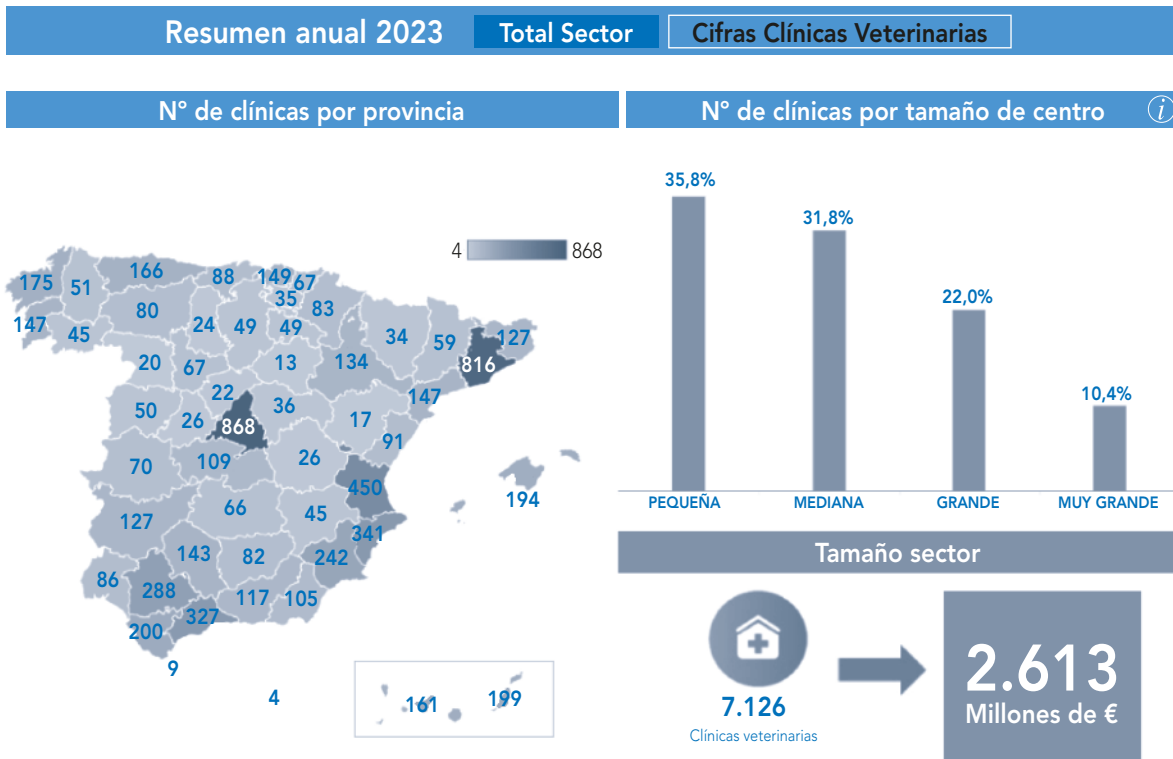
Resumen anual 2023 Total Sector Cifras Clínicas Veterinarias

Nº de clínicas por provincia

4 868

175 51 166 88 149 67 35 83 147 45 80 24 49 49 34 59 127 20 67 13 134 816 22 36 147 50 26 868 17 91 70 109 26 450 194 127 66 45 341 143 82 242 86 288 117 105 200 327 9 4 161 199

Nº de clínicas por tamaño de centro

35,8%
31,8%
22,0%
10,4%

PEQUEÑA MEDIANA GRANDE MUY GRANDE

Tamaño sector

7.126
Clínicas veterinarias

2.613
Millones de €